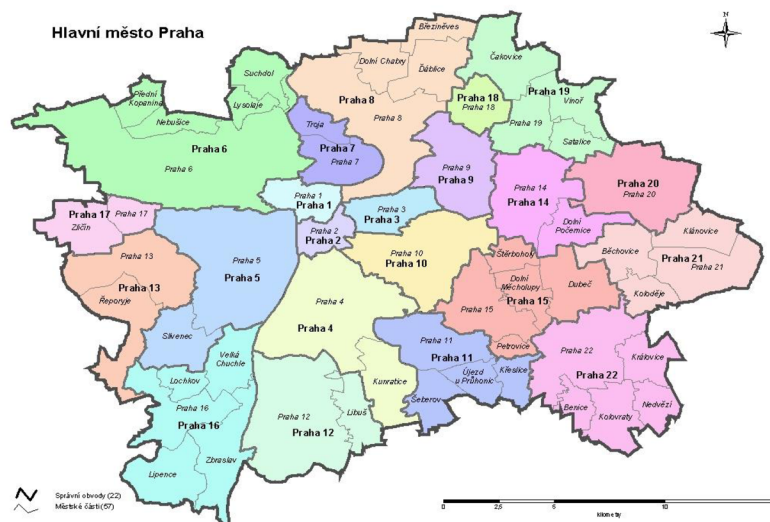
Hlavní město Praha

N

Březiněves
Suchdol
Dolní Chabry
Ďáblice
Čakovice
Přední Kopanina
Lysolaje
Praha 8
Praha 18
Praha 18
Praha 19
Vinoř
Nebušice
Troja
Praha 8
Praha 19
Praha 6
Praha 7
Satalice
Praha 6
Praha 7
Praha 9
Praha 9
Praha 14
Praha 20
Praha 1
Praha 20
Praha 1
Praha 3
Praha 14
Praha 17
Praha 17
Praha 3
Dolní Počernice
Zličín
Praha 2
Praha 2
Praha 5
Praha 10
Běchovice
Klánovice
Praha 13
Praha 10
Štěrboholy
Praha 21
Praha 5
Praha 21
Praha 13
Dolní Měcholupy
Dubeč
Řeporyje
Praha 4
Praha 15
Koloděje
Praha 15
Praha 4
Slivenec
Praha 11
Petrovice
Velká Chuchle
Praha 11
Praha 22
Královice
Lochkov
Kunratice
Újezd u Průhonic
Křeslice
Praha 22
Praha 16
Šeberov
Praha 16
Praha 12
Libuš
Benice
Nedvězí
Praha 12
Kolovraty
Zbraslav
Lipence

Správní obvody (22)
Městské části (57)

0 2,5 5 10
Kilometry